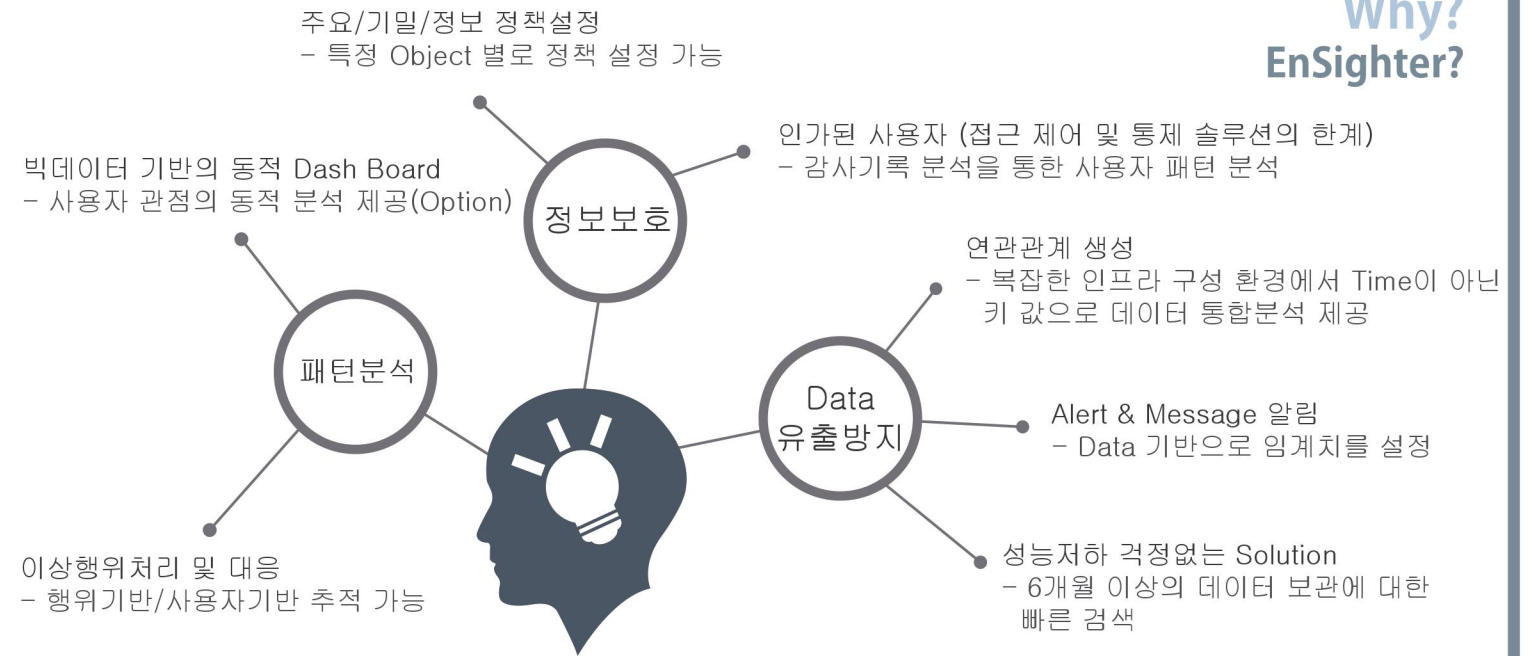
Why?
EnSighter?

주요/기밀/정보 정책설정
- 특정 Object 별로 정책 설정 가능

인가된 사용자 (접근 제어 및 통제 솔루션의 한계)
- 감사기록 분석을 통한 사용자 패턴 분석

빅데이터 기반의 동적 Dash Board
- 사용자 관점의 동적 분석 제공(Option)

정보보호

연관관계 생성
- 복잡한 인프라 구성 환경에서 Time이 아닌 키 값으로 데이터 통합분석 제공

패턴분석

Data
유출방지

Alert & Message 알림
- Data 기반으로 임계치를 설정

성능저하 걱정없는 Solution
- 6개월 이상의 데이터 보관에 대한 빠른 검색

이상행위처리 및 대응
- 행위기반/사용자기반 추적 가능